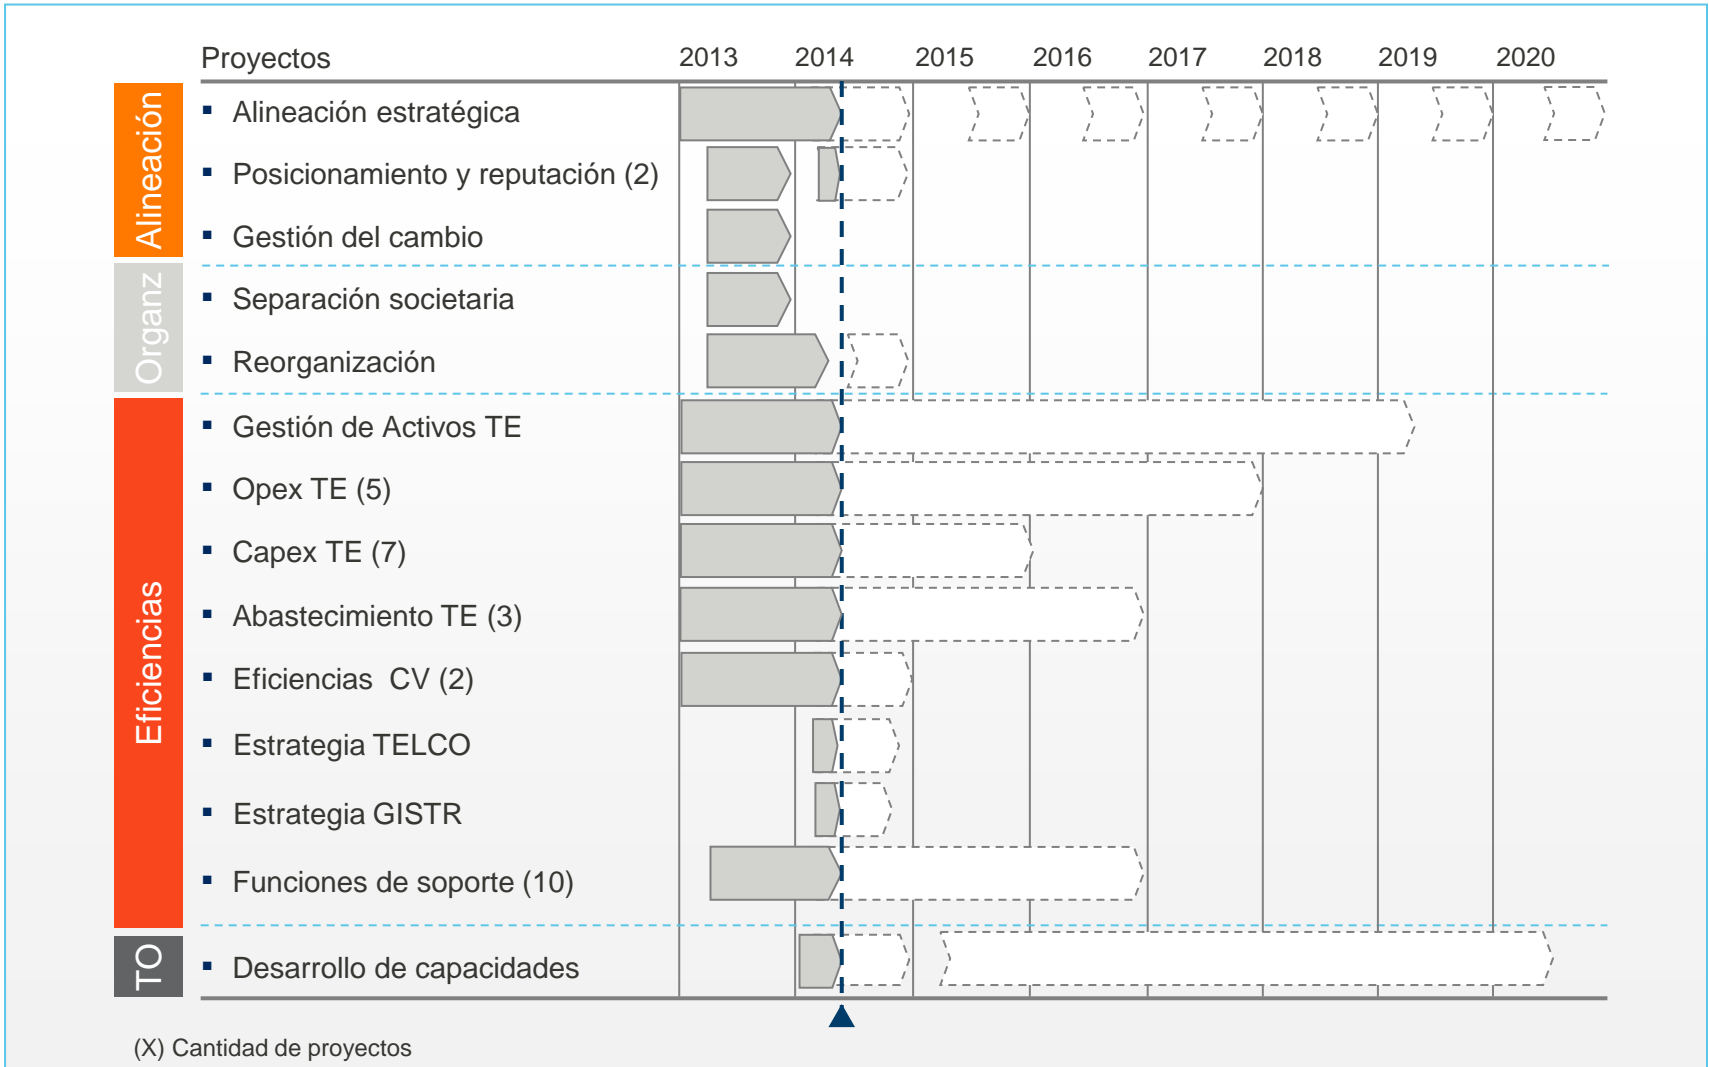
Proyectos 2013 2014 2015 2016 2017 2018 2019 2020

Alineación
- Alineación estratégica
- Posicionamiento y reputación (2)
- Gestión del cambio

Organz
- Separación societaria
- Reorganización

Eficiencias
- Gestión de Activos TE
- Opex TE (5)
- Capex TE (7)
- Abastecimiento TE (3)
- Eficiencias CV (2)
- Estrategia TELCO
- Estrategia GISTR
- Funciones de soporte (10)

TO
- Desarrollo de capacidades

(X) Cantidad de proyectos